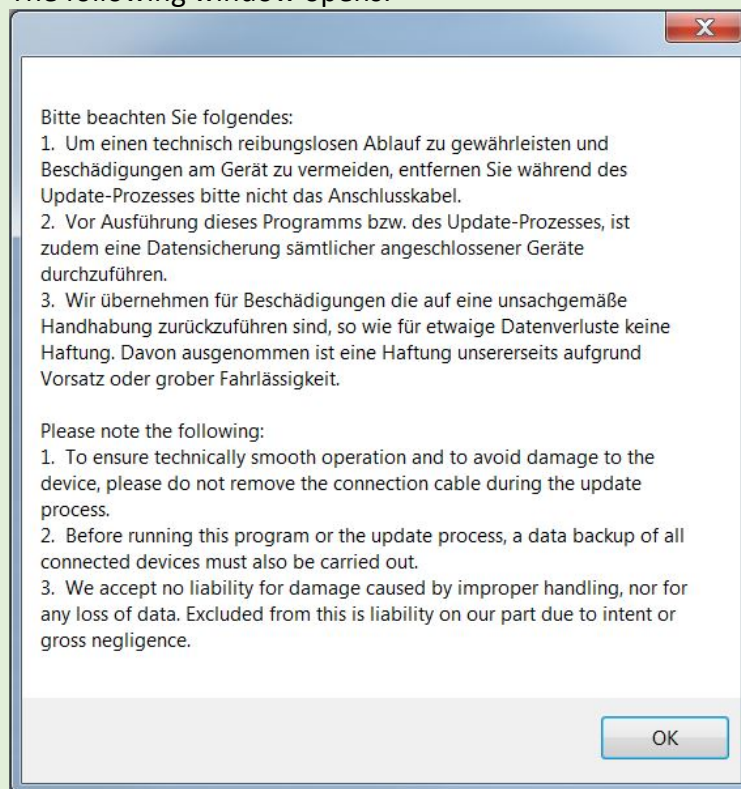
The following window opens:

Bitte beachten Sie folgendes:
1. Um einen technisch reibungslosen Ablauf zu gewährleisten und Beschädigungen am Gerät zu vermeiden, entfernen Sie während des Update-Prozesses bitte nicht das Anschlusskabel.
2. Vor Ausführung dieses Programms bzw. des Update-Prozesses, ist zudem eine Datensicherung sämtlicher angeschlossener Geräte durchzuführen.
3. Wir übernehmen für Beschädigungen die auf eine unsachgemäße Handhabung zurückzuführen sind, so wie für etwaige Datenverluste keine Haftung. Davon ausgenommen ist eine Haftung unsererseits aufgrund Vorsatz oder grober Fahrlässigkeit.

Please note the following:
1. To ensure technically smooth operation and to avoid damage to the device, please do not remove the connection cable during the update process.
2. Before running this program or the update process, a data backup of all connected devices must also be carried out.
3. We accept no liability for damage caused by improper handling, nor for any loss of data. Excluded from this is liability on our part due to intent or gross negligence.

OK